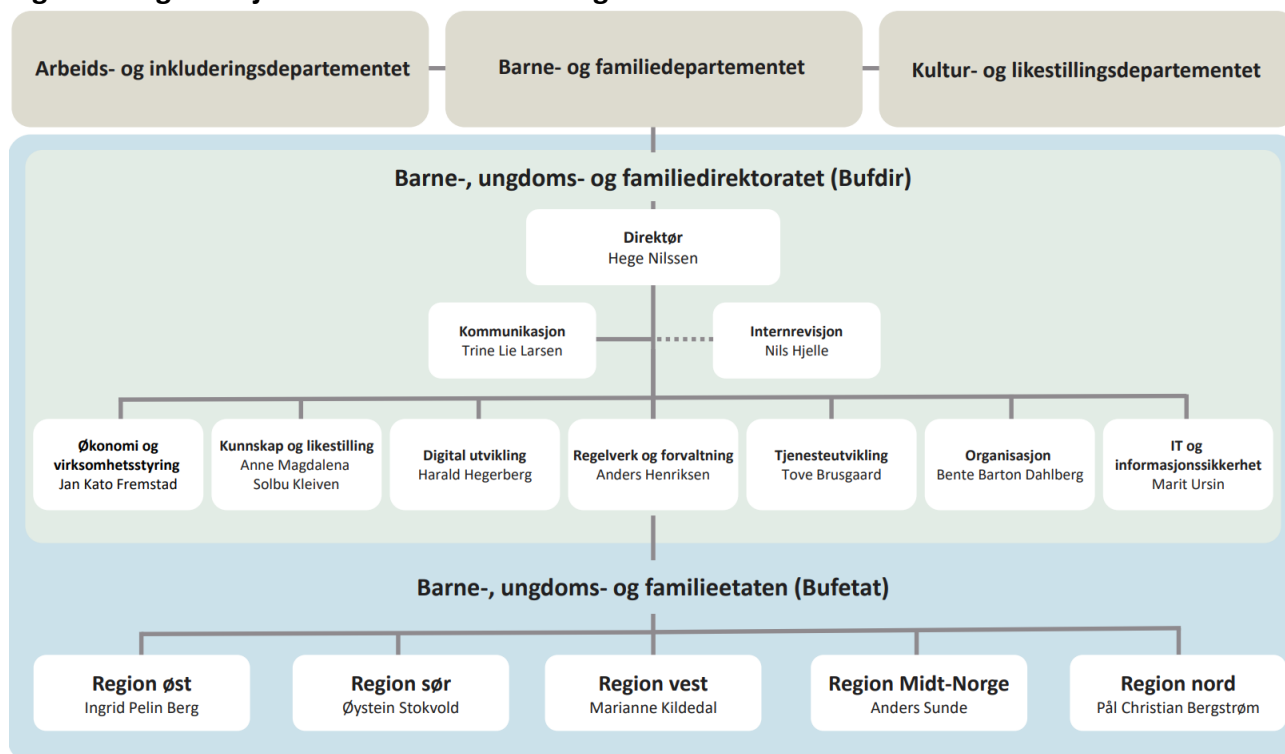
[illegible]

Arbeids- og inkluderingsdepartementet

Barne- og familiedepartementet

Kultur- og likestillingsdepartementet

Barne-, ungdoms- og familiedirektoratet (Bufdir)

Direktør
Hege Nilssen

Kommunikasjon
Trine Lie Larsen

Internrevisjon
Nils Hjelle

Økonomi og virksomhetsstyring
Jan Kato Fremstad

Kunnskap og likestilling
Anne Magdalena Solbu Kleiven

Digital utvikling
Harald Hegerberg

Regelverk og forvaltning
Anders Henriksen

Tjenesteutvikling
Tove Brusgaard

Organisasjon
Bente Barton Dahlberg

IT og informasjonssikkerhet
Marit Ursin

Barne-, ungdoms- og familieetaten (Bufetat)

Region øst
Ingrid Pelin Berg

Region sør
Øystein Stokvold

Region vest
Marianne Kildedal

Region Midt-Norge
Anders Sunde

Region nord
Pål Christian Bergstrøm